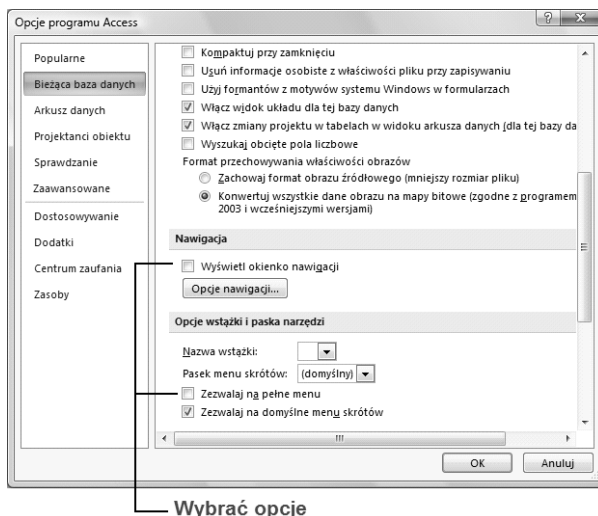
Opcje programu Access

? X

Popularne
Bieżąca baza danych
Arkusz danych
Projektanci obiektu
Sprawdzanie
Zaawansowane
Dostosowywanie
Dodatki
Centrum zaufania
Zasoby

Kompaktuj przy zamknięciu
Usuń informacje osobiste z właściwości pliku przy zapisywaniu
Użyj formantów z motywów systemu Windows w formularzach
Włącz widok układu dla tej bazy danych
Włącz zmiany projektu w tabelach w widoku arkusza danych (dla tej bazy da
Wyszukaj obcięte pola liczbowe
Format przechowywania właściwości obrazów
Zachowaj format obrazu źródłowego (mniejszy rozmiar pliku)
Konwertuj wszystkie dane obrazu na mapy bitowe (zgodne z programem 2003 i wcześniejszymi wersjami)

Nawigacja
Wyświetl okienko nawigacji
Opcje nawigacji...

Opcje wstążki i paska narzędzi
Nazwa wstążki:
Pasek menu skrótów: (domyślny)
Zezwalaj na pełne menu
Zezwalaj na domyślne menu skrótów

OK
Anuluj

Wybrać opcje